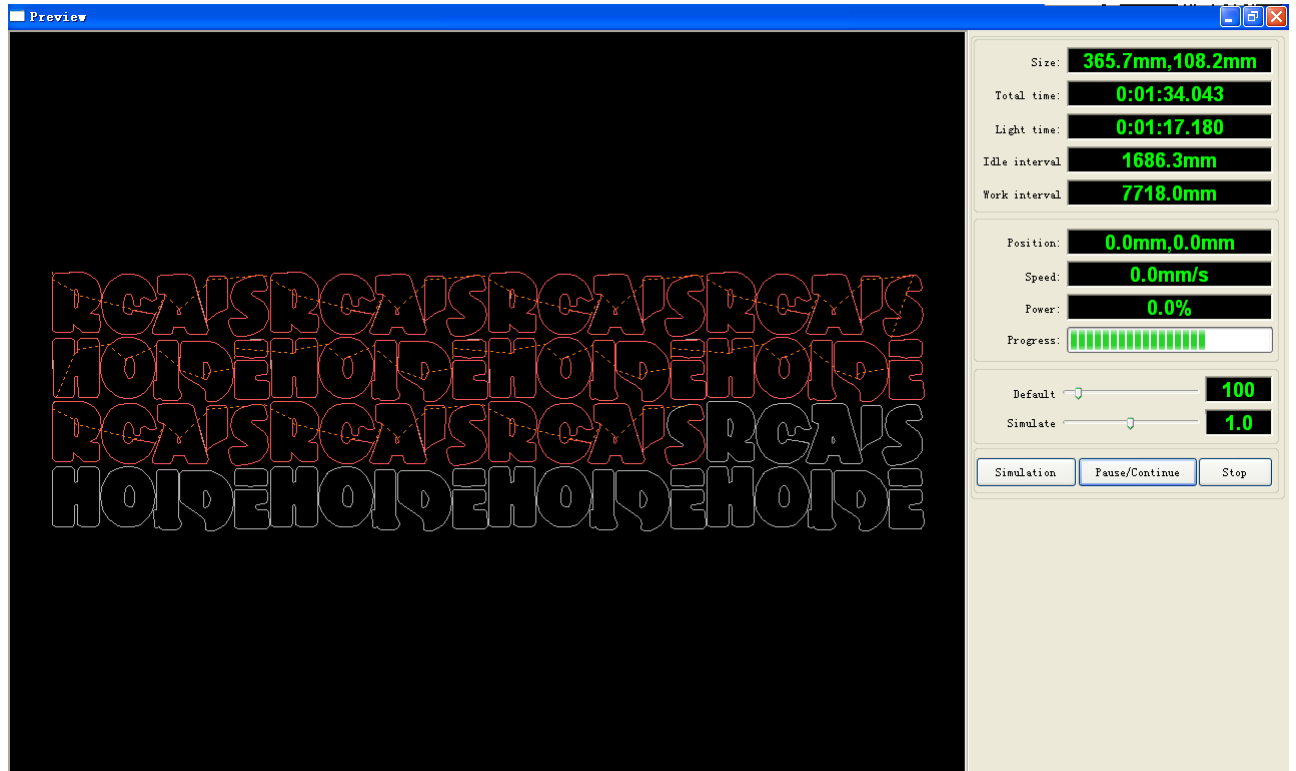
Preview

RCA'SRCA'SRCA'SRCA'S
HOIDEHOIDEHOIDEHOIDE
RCA'SRCA'SRCA'SRCA'S
HOIDEHOIDEHOIDEHOIDE

Size: 365.7mm,108.2mm
Total time: 0:01:34.043
Light time: 0:01:17.180
Idle interval 1686.3mm
Work interval 7718.0mm

Position: 0.0mm,0.0mm
Speed: 0.0mm/s
Power: 0.0%
Progress:

Default 100
Simulate 1.0

Simulation
Pause/Continue
Stop